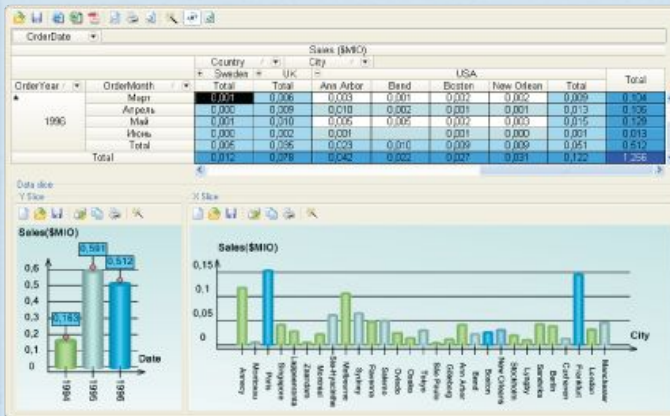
OrderDate

Sales ($MIO)

| OrderYear | OrderMonth | Sweden Total | UK Total | Ann Arbor | Bend | Boston | New Orlean | USA Total | Total |
|---|---|---|---|---|---|---|---|---|---|
| 1996 | Март | 0,001 | 0,006 | 0,003 | 0,001 | 0,002 | 0,002 | 0,009 | 0,104 |
| | Апрель | 0,000 | 0,009 | 0,010 | 0,002 | 0,001 | 0,001 | 0,013 | 0,106 |
| | Май | 0,001 | 0,010 | 0,005 | 0,005 | 0,002 | 0,003 | 0,015 | 0,129 |
| | Июнь | 0,000 | 0,002 | 0,001 | | 0,001 | 0,000 | 0,001 | 0,013 |
| | Total | 0,005 | 0,036 | 0,023 | 0,010 | 0,009 | 0,009 | 0,051 | 0,512 |
| Total | | 0,012 | 0,078 | 0,042 | 0,022 | 0,027 | 0,031 | 0,122 | 1,256 |

Country City

Data slice
Y Slice
X Slice

Sales($MIO)
0,6
0,5
0,4
0,3
0,2
0,1
0
0,163
0,581
0,512
Date
1994
1995
1996

Sales($MIO)
0,15
0,1
0,05
0
City
Annecy Montreal Paris Singapore Lisbon Marseille Sao Paulo Melbourne Sydney Ravenna Salerno Oviedo Osaka Tokyo Sao Paulo Goteborg Ann Arbor Bend Boston New Orleans Stockholm Lyngby Sandvika Berlin Cuxhaven Frankfurt London Manchester